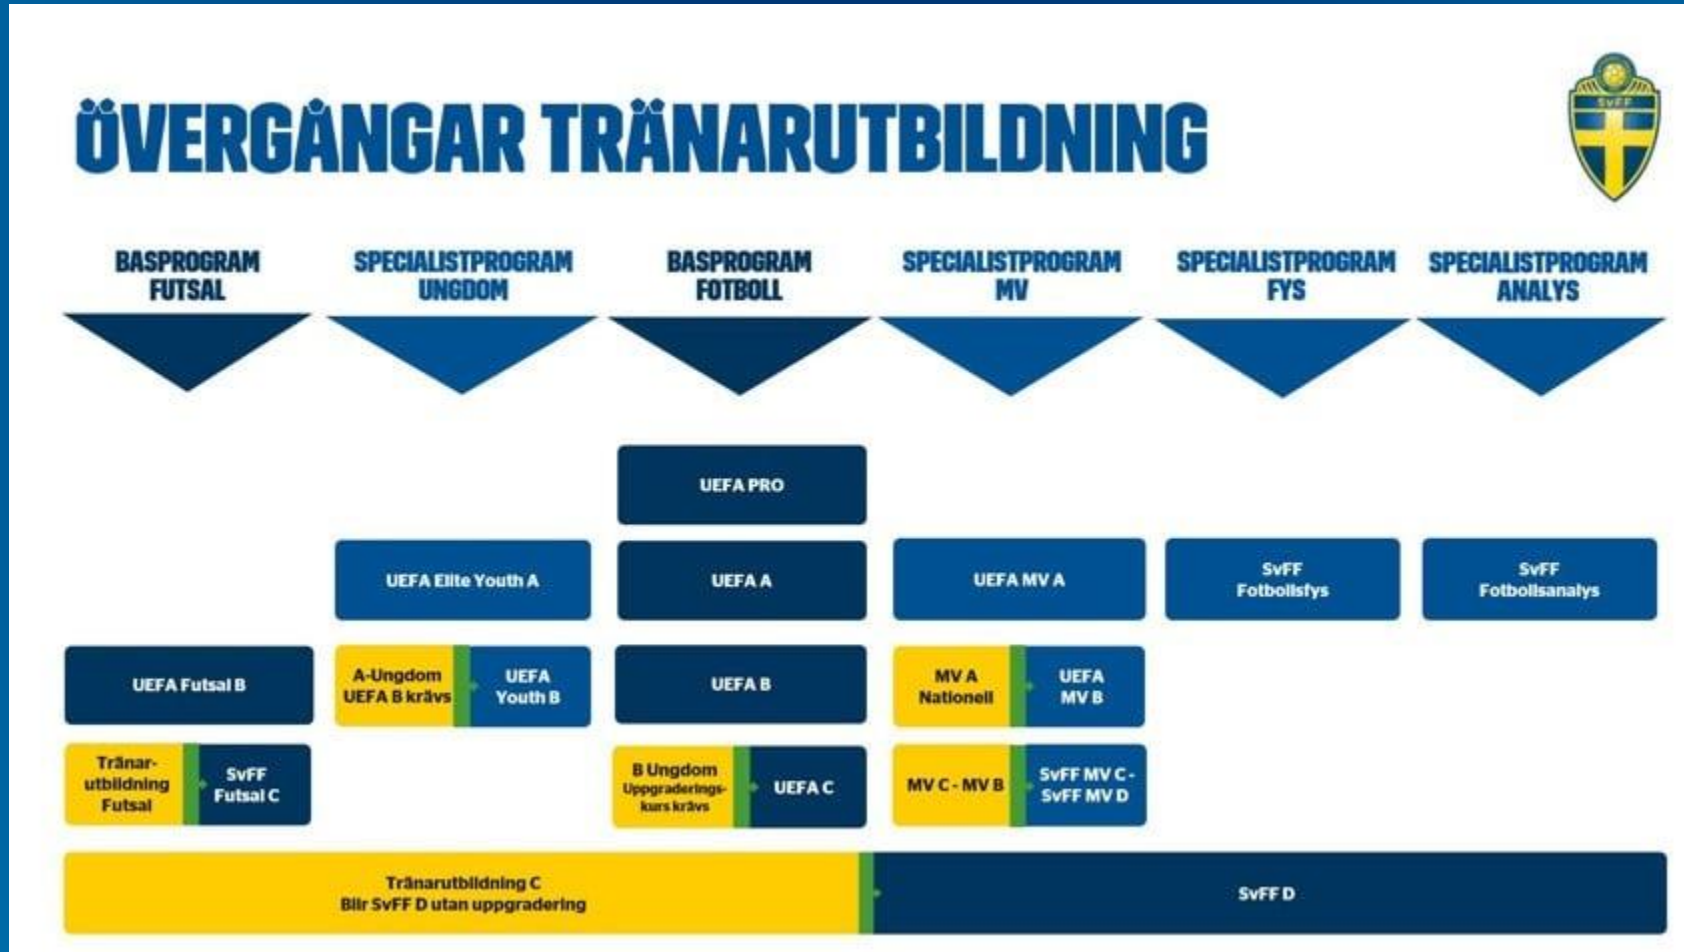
ÖVERGÅNGAR TRÄNARUTBILDNING

SVFF

BASPROGRAM FUTSAL

SPECIALISTPROGRAM UNGDOM

BASPROGRAM FOTBOLL

SPECIALISTPROGRAM MV

SPECIALISTPROGRAM FYS

SPECIALISTPROGRAM ANALYS

UEFA PRO

UEFA Elite Youth A

UEFA A

UEFA MV A

SvFF Fotbollsfys

SvFF Fotbollsanalys

UEFA Futsal B

A-Ungdom UEFA B krävs

UEFA Youth B

UEFA B

MV A Nationell

UEFA MV B

Tränar-utbildning Futsal

SvFF Futsal C

B Ungdom Uppgraderings-kurs krävs

UEFA C

MV C - MV B

SvFF MV C - SvFF MV D

Tränarutbildning C Blir SvFF D utan uppgradering

SvFF D